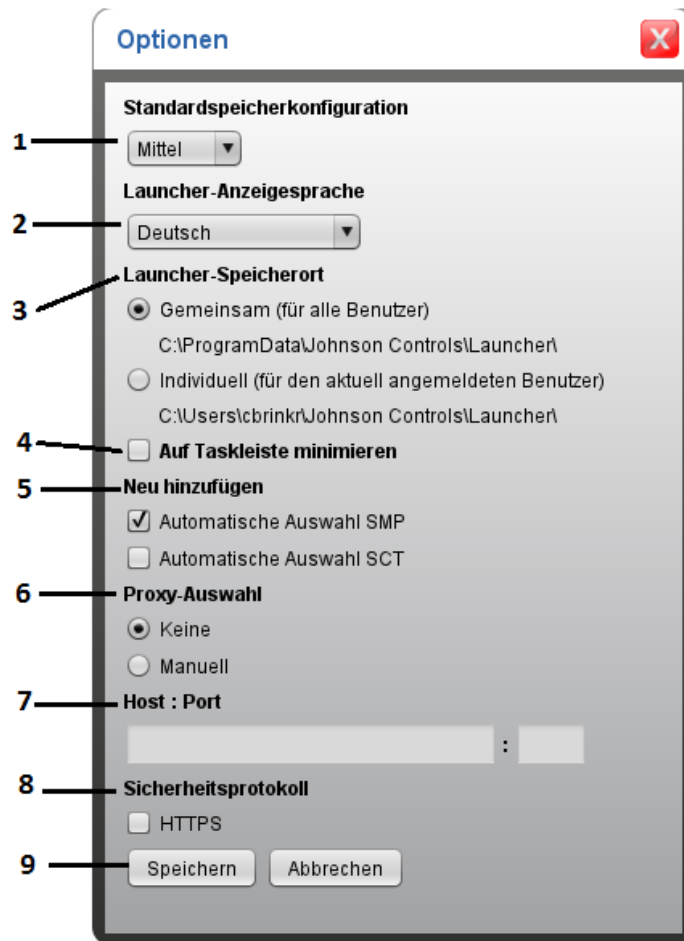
Optionen

Standardspeicherkonfiguration

1

Mittel

Launcher-Anzeigesprache

2

Deutsch

3

Launcher-Speicherort

Gemeinsam (für alle Benutzer)

C:\ProgramData\Johnson Controls\Launcher\

Individuell (für den aktuell angemeldeten Benutzer)

C:\Users\cbrinkr\Johnson Controls\Launcher\

4

Auf Taskleiste minimieren

5

Neu hinzufügen

Automatische Auswahl SMP

Automatische Auswahl SCT

6

Proxy-Auswahl

Keine

Manuell

7

Host : Port

:

8

Sicherheitsprotokoll

HTTPS

9

Speichern

Abbrechen